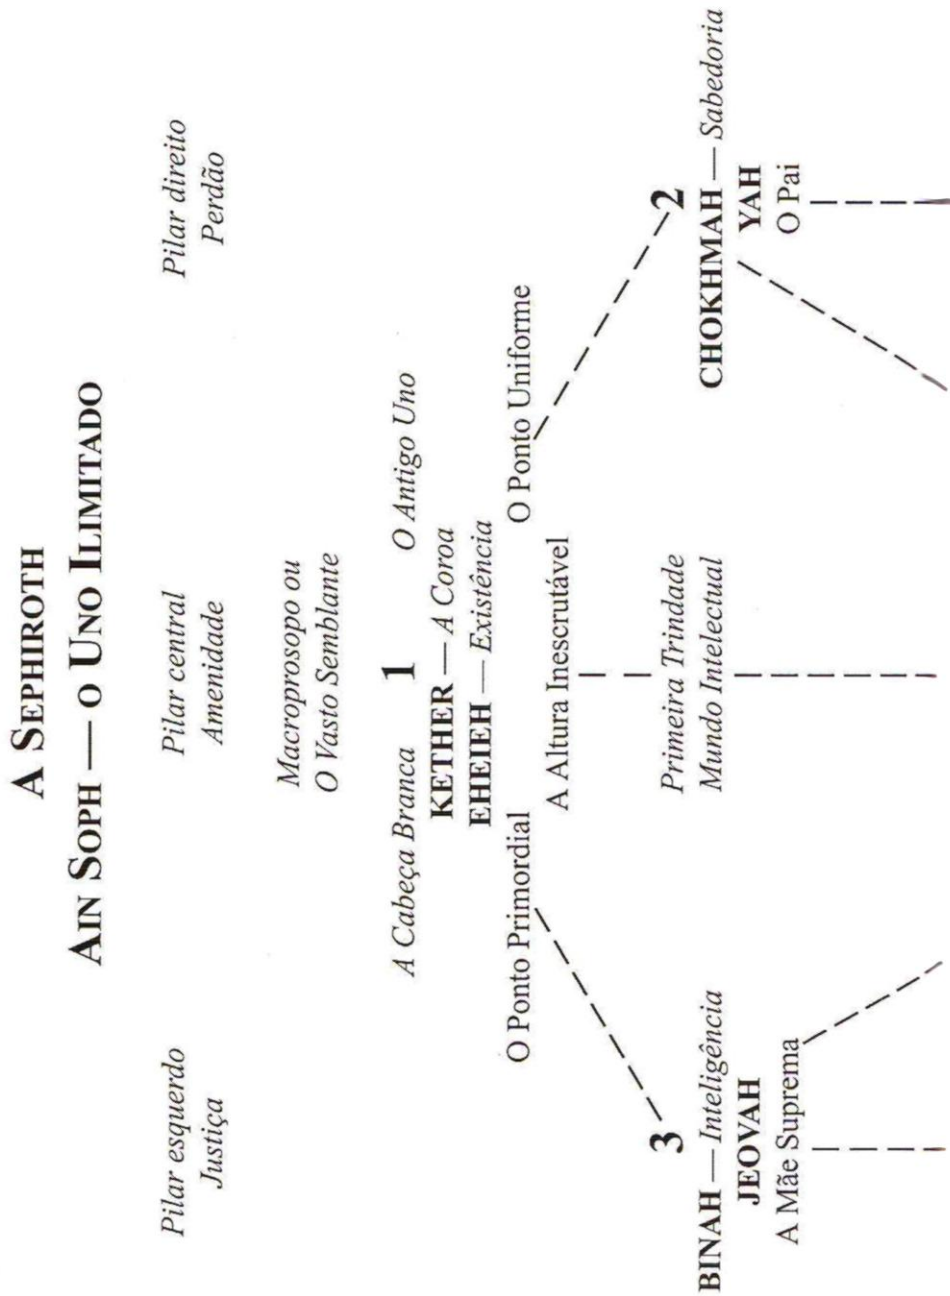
A SEPHIROTH

AIN SOPH — O UNO ILIMITADO

Pilar esquerdo
Justiça

Pilar central
Amenidade

Pilar direito
Perdão

Macroprosopo ou
O Vasto Semblante

A Cabeça Branca

1

O Antigo Uno

KETHER — A Coroa
EHEIEH — Existência

O Ponto Primordial

A Altura Inescrutável

O Ponto Uniforme

Primeira Trindade
Mundo Intelectual

3

BINAH — Inteligência
JEOVAH
A Mãe Suprema

2

CHOKHMAH — Sabedoria
YAH
O Pai